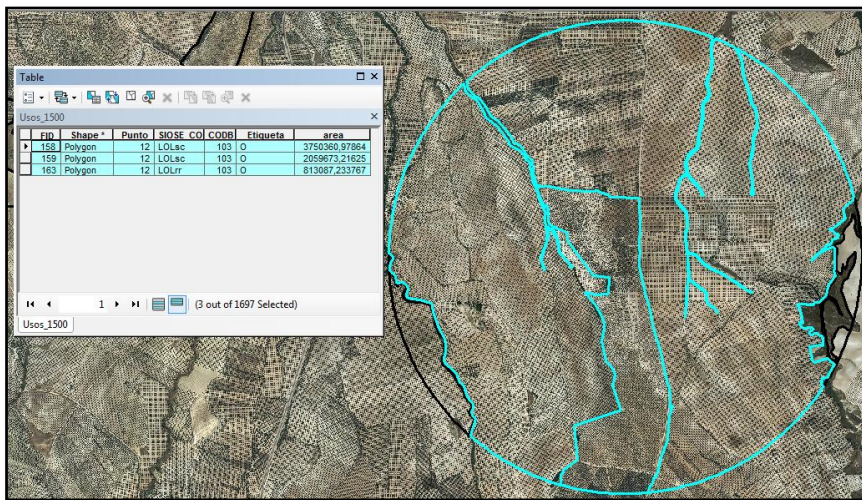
Table

Usos_1500

| FID | Shape * | Punto | SIOSE_CO | CODB | Etiqueta | area |
|---|---|---|---|---|---|---|
| 158 | Polygon | 12 | LOLsc | 103 | O | 3750360,97864 |
| 159 | Polygon | 12 | LOLsc | 103 | O | 2059673,21625 |
| 163 | Polygon | 12 | LOLrr | 103 | O | 813087,233767 |

1 (3 out of 1697 Selected)

Usos_1500